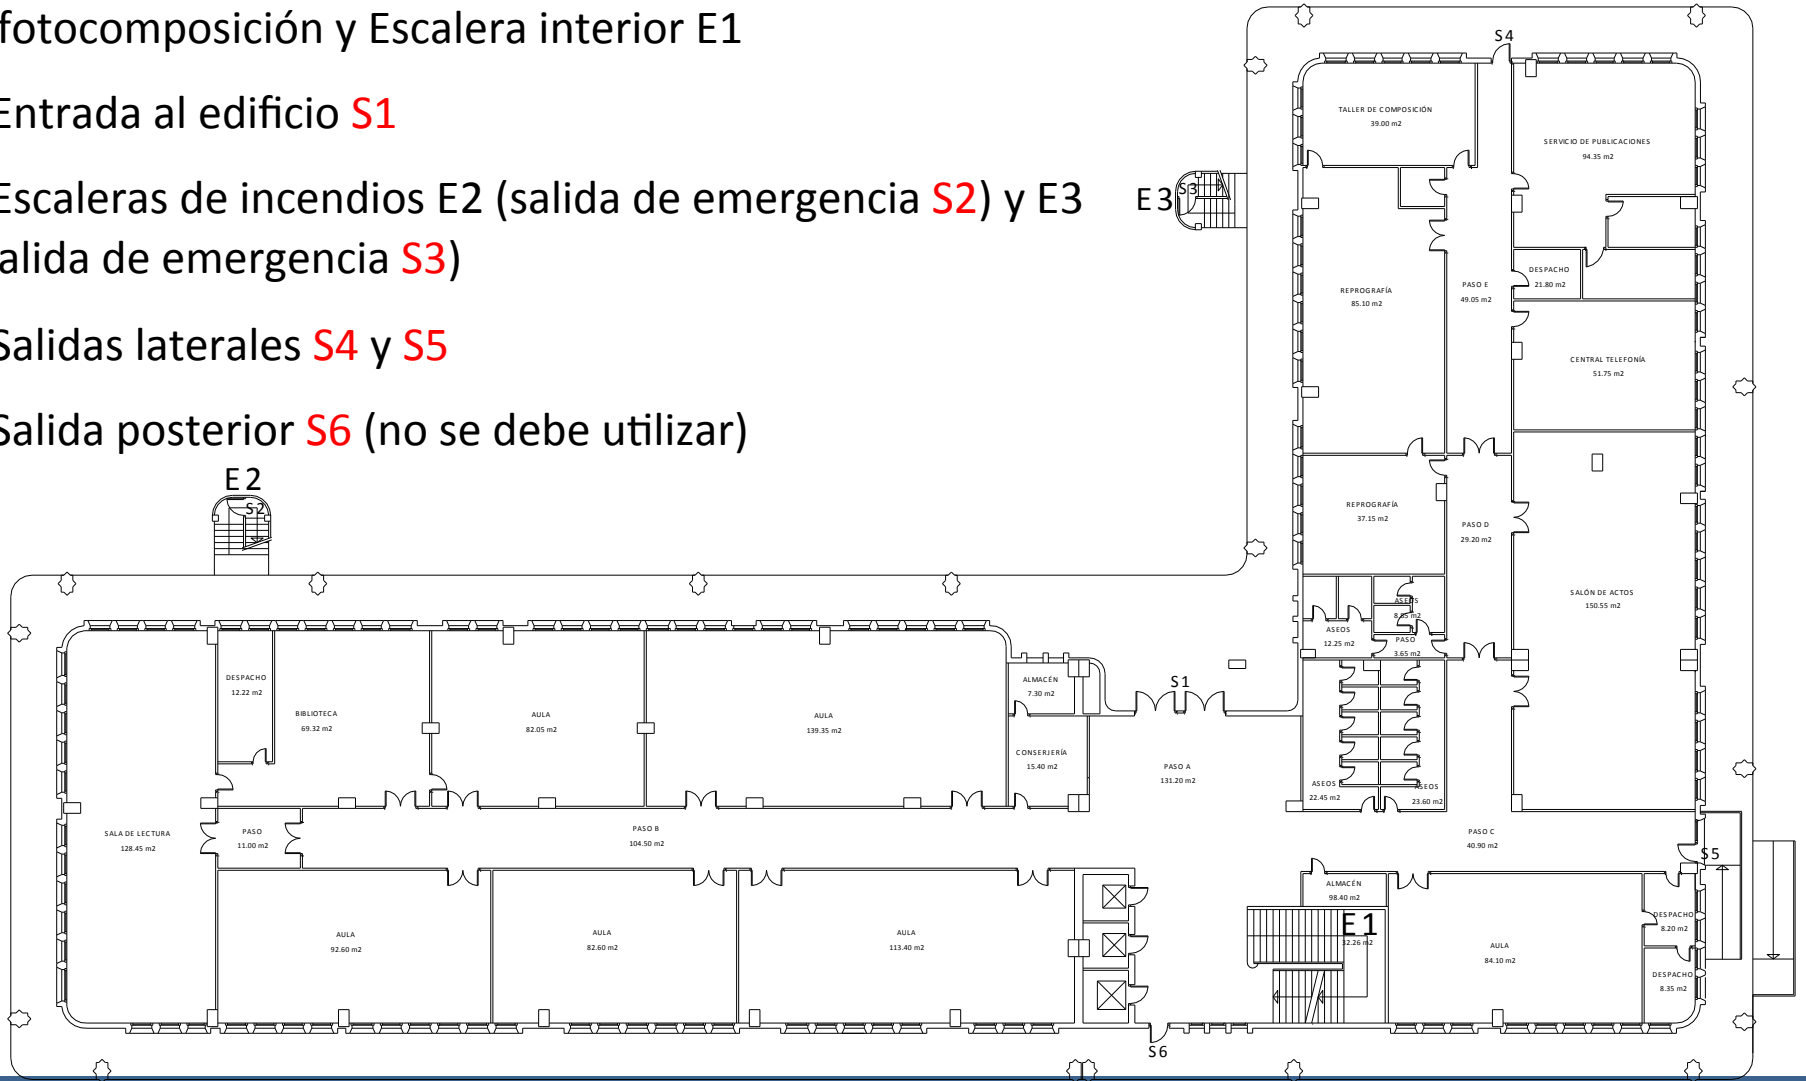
fotocomposición y Escalera interior E1

Entrada al edificio S1

Escaleras de incendios E2 (salida de emergencia S2) y E3 alida de emergencia S3)

Salidas laterales S4 y S5

Salida posterior S6 (no se debe utilizar)

E2
S2
E3
S3
S4
TALLER DE COMPOSICIÓN
39.00 m2
SERVICIO DE PUBLICACIONES
94.35 m2
DESPACHO
21.80 m2
REPROGRAFÍA
85.10 m2
PASO E
49.05 m2
CENTRAL TELEFONÍA
51.75 m2
REPROGRAFÍA
37.15 m2
PASO D
29.20 m2
SALÓN DE ACTOS
150.55 m2
ASEOS
8.35 m2
ASEOS
12.25 m2
PASO
3.65 m2
ALMACÉN
7.30 m2
S1
DESPACHO
12.22 m2
BIBLIOTECA
69.32 m2
AULA
82.05 m2
AULA
139.35 m2
CONSERJERÍA
15.40 m2
PASO A
131.20 m2
ASEOS
22.45 m2
ASEOS
23.60 m2
SALA DE LECTURA
128.45 m2
PASO
11.00 m2
PASO B
104.50 m2
PASO C
40.90 m2
S5
ALMACÉN
98.40 m2
E1
32.26 m2
DESPACHO
8.20 m2
AULA
92.60 m2
AULA
82.60 m2
AULA
113.40 m2
AULA
84.10 m2
DESPACHO
8.35 m2
S6